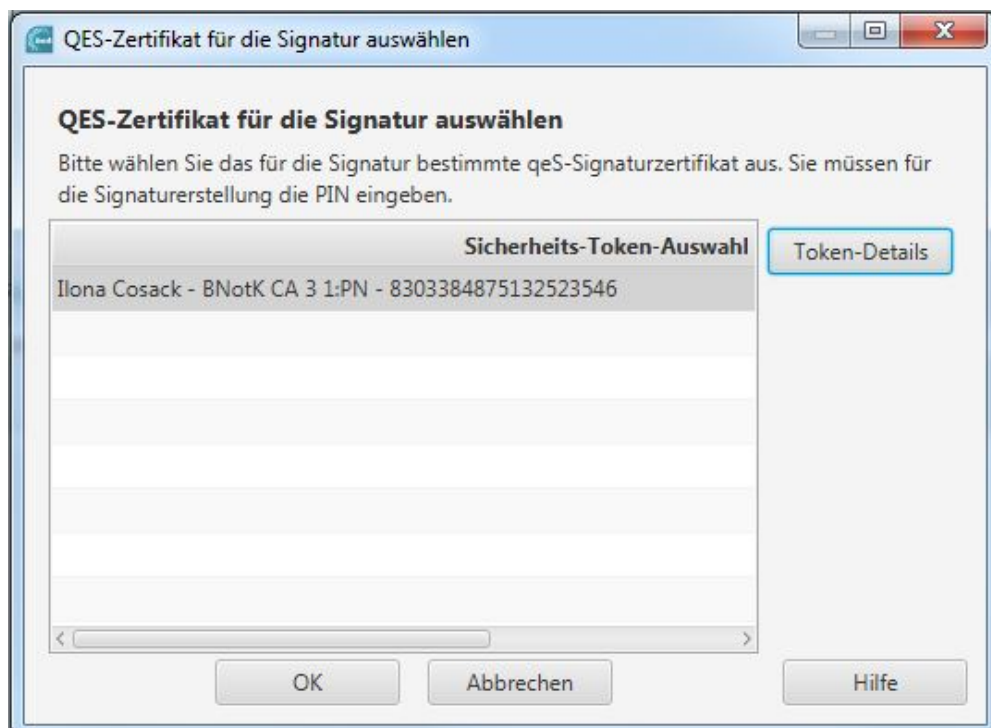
QES-Zertifikat für die Signatur auswählen

QES-Zertifikat für die Signatur auswählen

Bitte wählen Sie das für die Signatur bestimmte qeS-Signaturzertifikat aus. Sie müssen für die Signaturerstellung die PIN eingeben.

| Sicherheits-Token-Auswahl |
|---|
| Ilona Cosack - BNotK CA 3 1:PN - 8303384875132523546 |

Token-Details

OK

Abbrechen

Hilfe